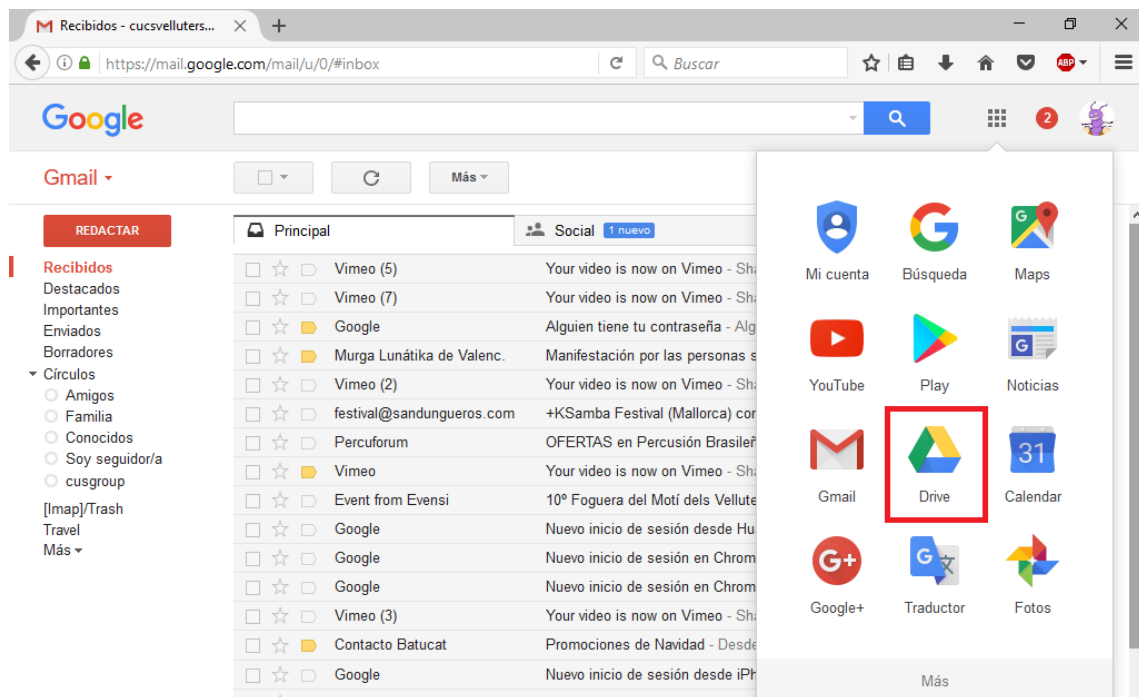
Recibidos - cucsvelluters... ×
+
https://mail.google.com/mail/u/0/#inbox
Buscar
ABP
Google
2
Gmail
Más
REDACTAR
Principal
Social 1 nuevo
Recibidos
Destacados
Importantes
Enviados
Borradores
Círculos
Amigos
Familia
Conocidos
Soy seguidor/a
cusgroup
[Imap]/Trash
Travel
Más

| | |
|---|---|
| Vimeo (5) | Your video is now on Vimeo - Sha |
| Vimeo (7) | Your video is now on Vimeo - Sha |
| Google | Alguien tiene tu contraseña - Alg |
| Murga Lunátika de Valenc. | Manifestación por las personas s |
| Vimeo (2) | Your video is now on Vimeo - Sha |
| festival@sandungueros.com | +KSamba Festival (Mallorca) cor |
| Percuforum | OFERTAS en Percusión Brasileñ |
| Vimeo | Your video is now on Vimeo - Sha |
| Event from Evensi | 10º Foguera del Motí dels Vellute |
| Google | Nuevo inicio de sesión desde Hu |
| Google | Nuevo inicio de sesión en Chrom |
| Google | Nuevo inicio de sesión en Chrom |
| Vimeo (3) | Your video is now on Vimeo - Sha |
| Contacto Batucat | Promociones de Navidad - Desde |
| Google | Nuevo inicio de sesión desde iPh |

Mi cuenta
Búsqueda
Maps
YouTube
Play
Noticias
Gmail
Drive
31
Calendar
Google+
Traductor
Fotos
Más